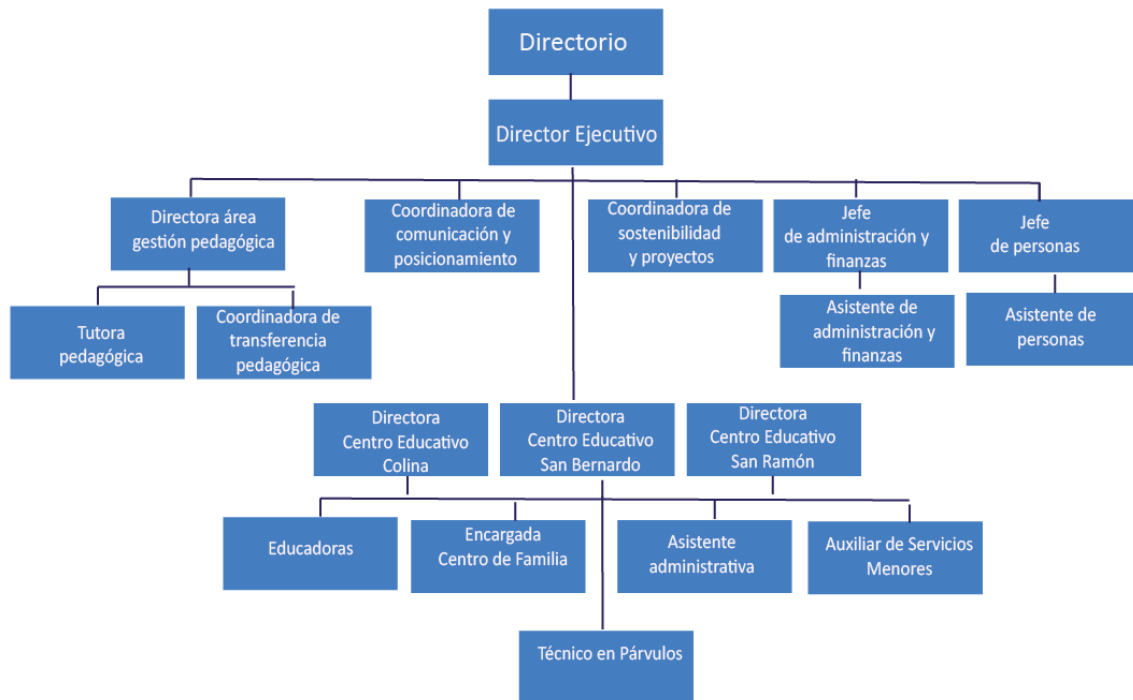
Directorio

Director Ejecutivo

Directora área gestión pedagógica

Coordinadora de comunicación y posicionamiento

Coordinadora de sostenibilidad y proyectos

Jefe de administración y finanzas

Jefe de personas

Tutora pedagógica

Coordinadora de transferencia pedagógica

Asistente de administración y finanzas

Asistente de personas

Directora Centro Educativo Colina

Directora Centro Educativo San Bernardo

Directora Centro Educativo San Ramón

Educadoras

Encargada Centro de Familia

Asistente administrativa

Auxiliar de Servicios Menores

Técnico en Párvulos